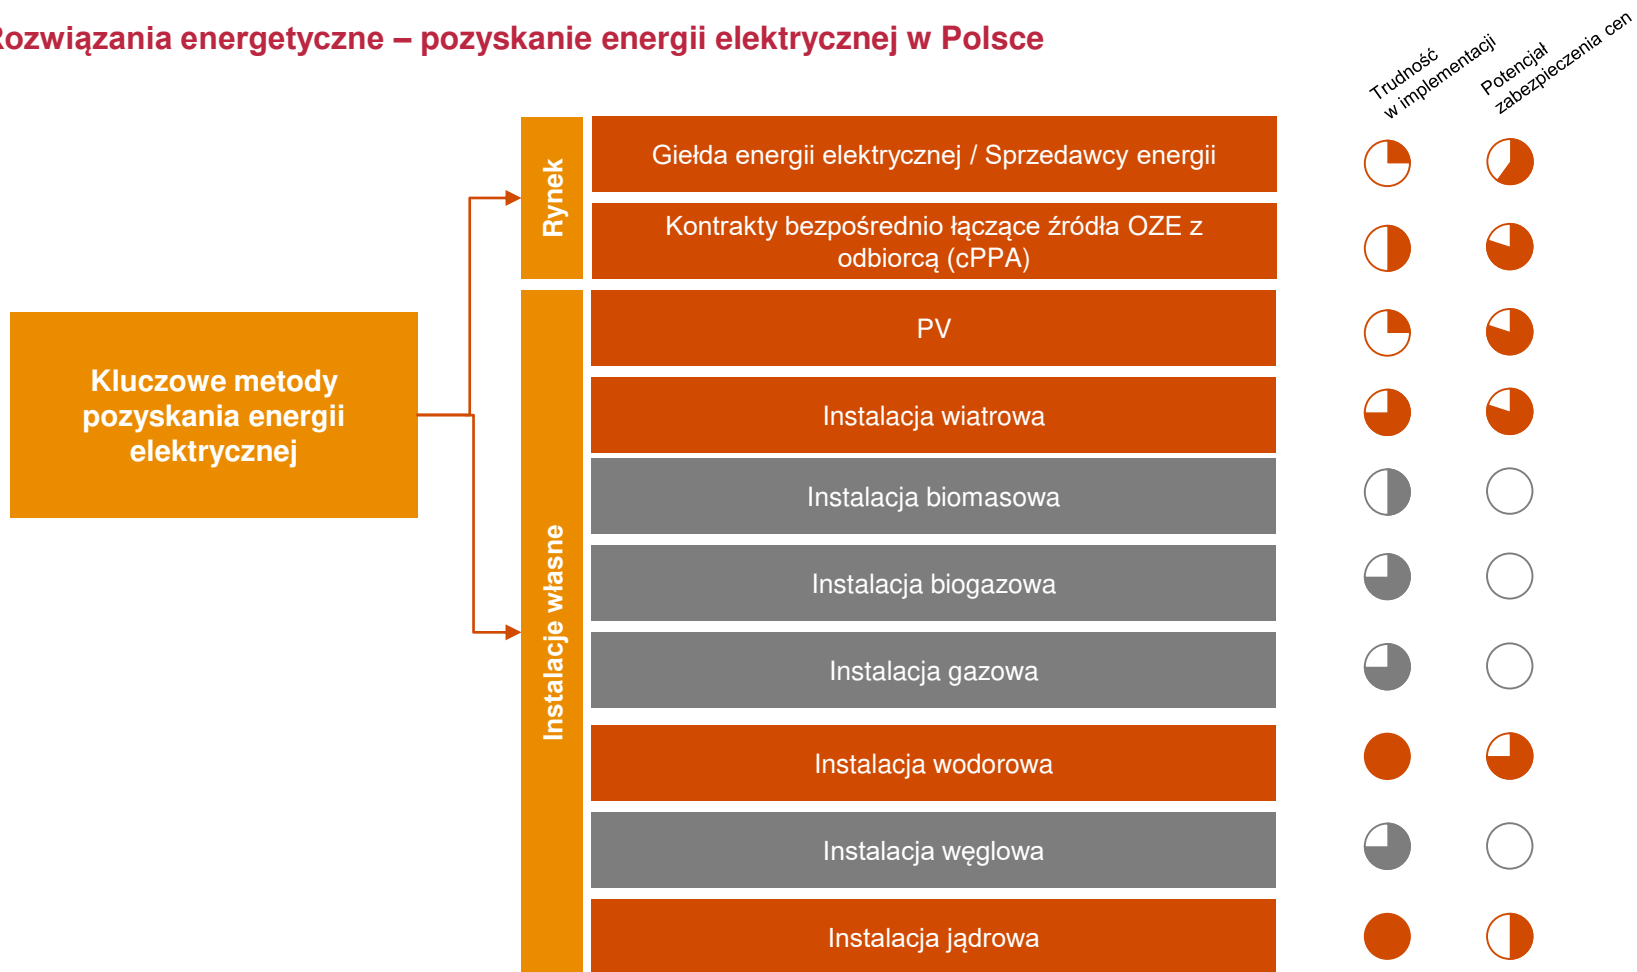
ozwiązania energetyczne – pozyskanie energii elektrycznej w Polsce

Trudność w implementacji

Potencjał zabezpieczenia cen

Kluczowe metody pozyskania energii elektrycznej

Rynek

Giełda energii elektrycznej / Sprzedawcy energii

Kontrakty bezpośrednio łączące źródła OZE z odbiorcą (cPPA)

Instalacje własne

PV

Instalacja wiatrowa

Instalacja biomasowa

Instalacja biogazowa

Instalacja gazowa

Instalacja wodorowa

Instalacja węglowa

Instalacja jądrowa